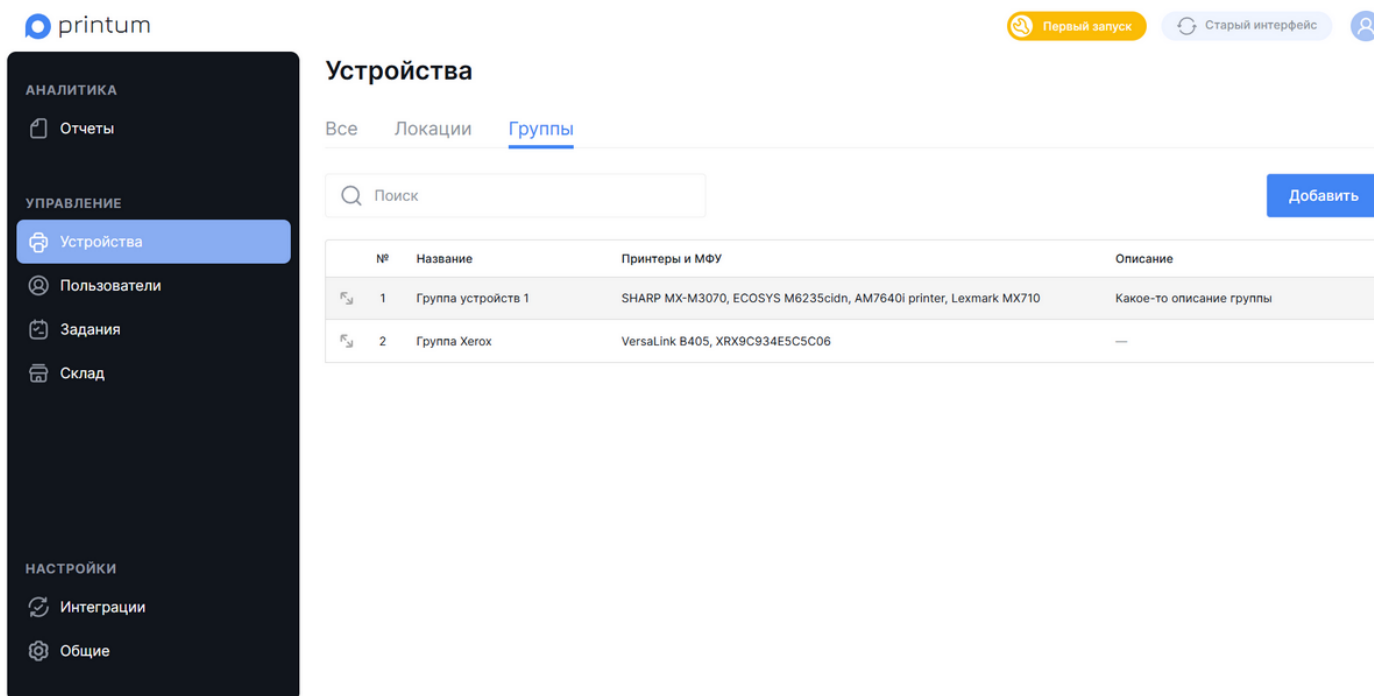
printum

Первый запуск

Старый интерфейс

АНАЛИТИКА

Отчеты

УПРАВЛЕНИЕ

Устройства

Пользователи

Задания

Склад

НАСТРОЙКИ

Интеграции

Общие

Устройства

Все Локации Группы

Поиск

Добавить

| | № | Название | Принтеры и МФУ | Описание |
|---|---|---|---|---|
| | 1 | Группа устройств 1 | SHARP MX-M3070, ECOSYS M6235cidn, AM7640i printer, Lexmark MX710 | Какое-то описание группы |
| | 2 | Группа Xerox | VersaLink B405, XRX9C934E5C5C06 | — |